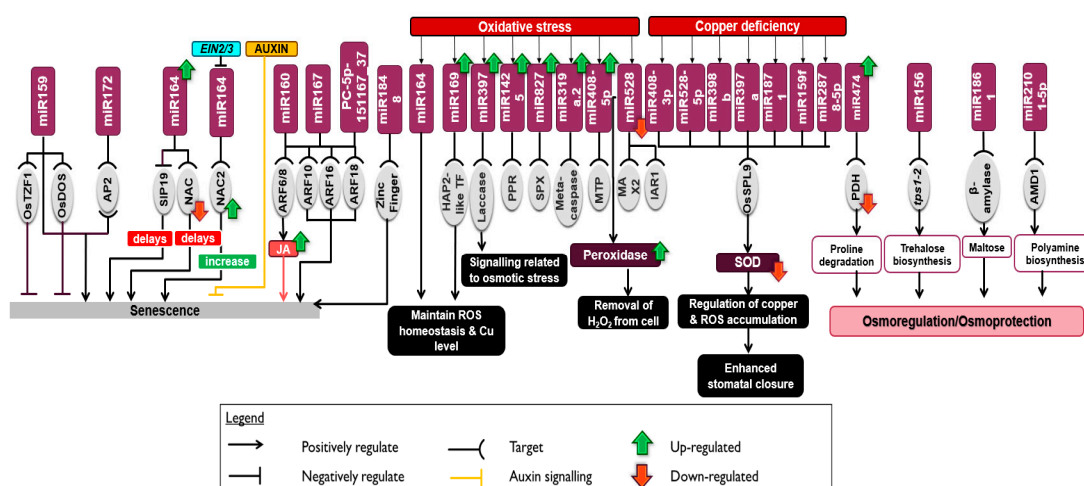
Oxidative stress

Copper deficiency

EIN2/3

AUXIN

miR159

miR172

miR164

miR164

miR160

miR167

PC-5p-151167_37

miR1848

miR164

miR169

miR397

miR1425

miR827

miR319a.2

miR408-5p

miR528

miR408-3p

miR528-5p

miR398b

miR397a

miR1871

miR159f

miR2878-5p

miR474

miR156

miR1861

miR2101-5p

OsTZF1

OsDOS

AP2

SIP19

NAC

NAC2

ARF6/8

ARF10

ARF16

ARF18

Zinc Finger

HAP2-like TF

Laccase

PPR

SPX

Meta-caspase

MTP

MAX2

IAR1

OsSPL9

PDH

tps1-2

β-amylase

AMD1

delays

delays

increase

JA

Senescence

Signalling related to osmotic stress

Peroxidase

SOD

Proline degradation

Trehalose biosynthesis

Maltose

Polyamine biosynthesis

Maintain ROS homeostasis & Cu level

Removal of $H_2O_2$ from cell

Regulation of copper & ROS accumulation

Osmoregulation/Osmoprotection

Enhanced stomatal closure

Legend

Positively regulate

Negatively regulate

Target

Auxin signalling

Up-regulated

Down-regulated